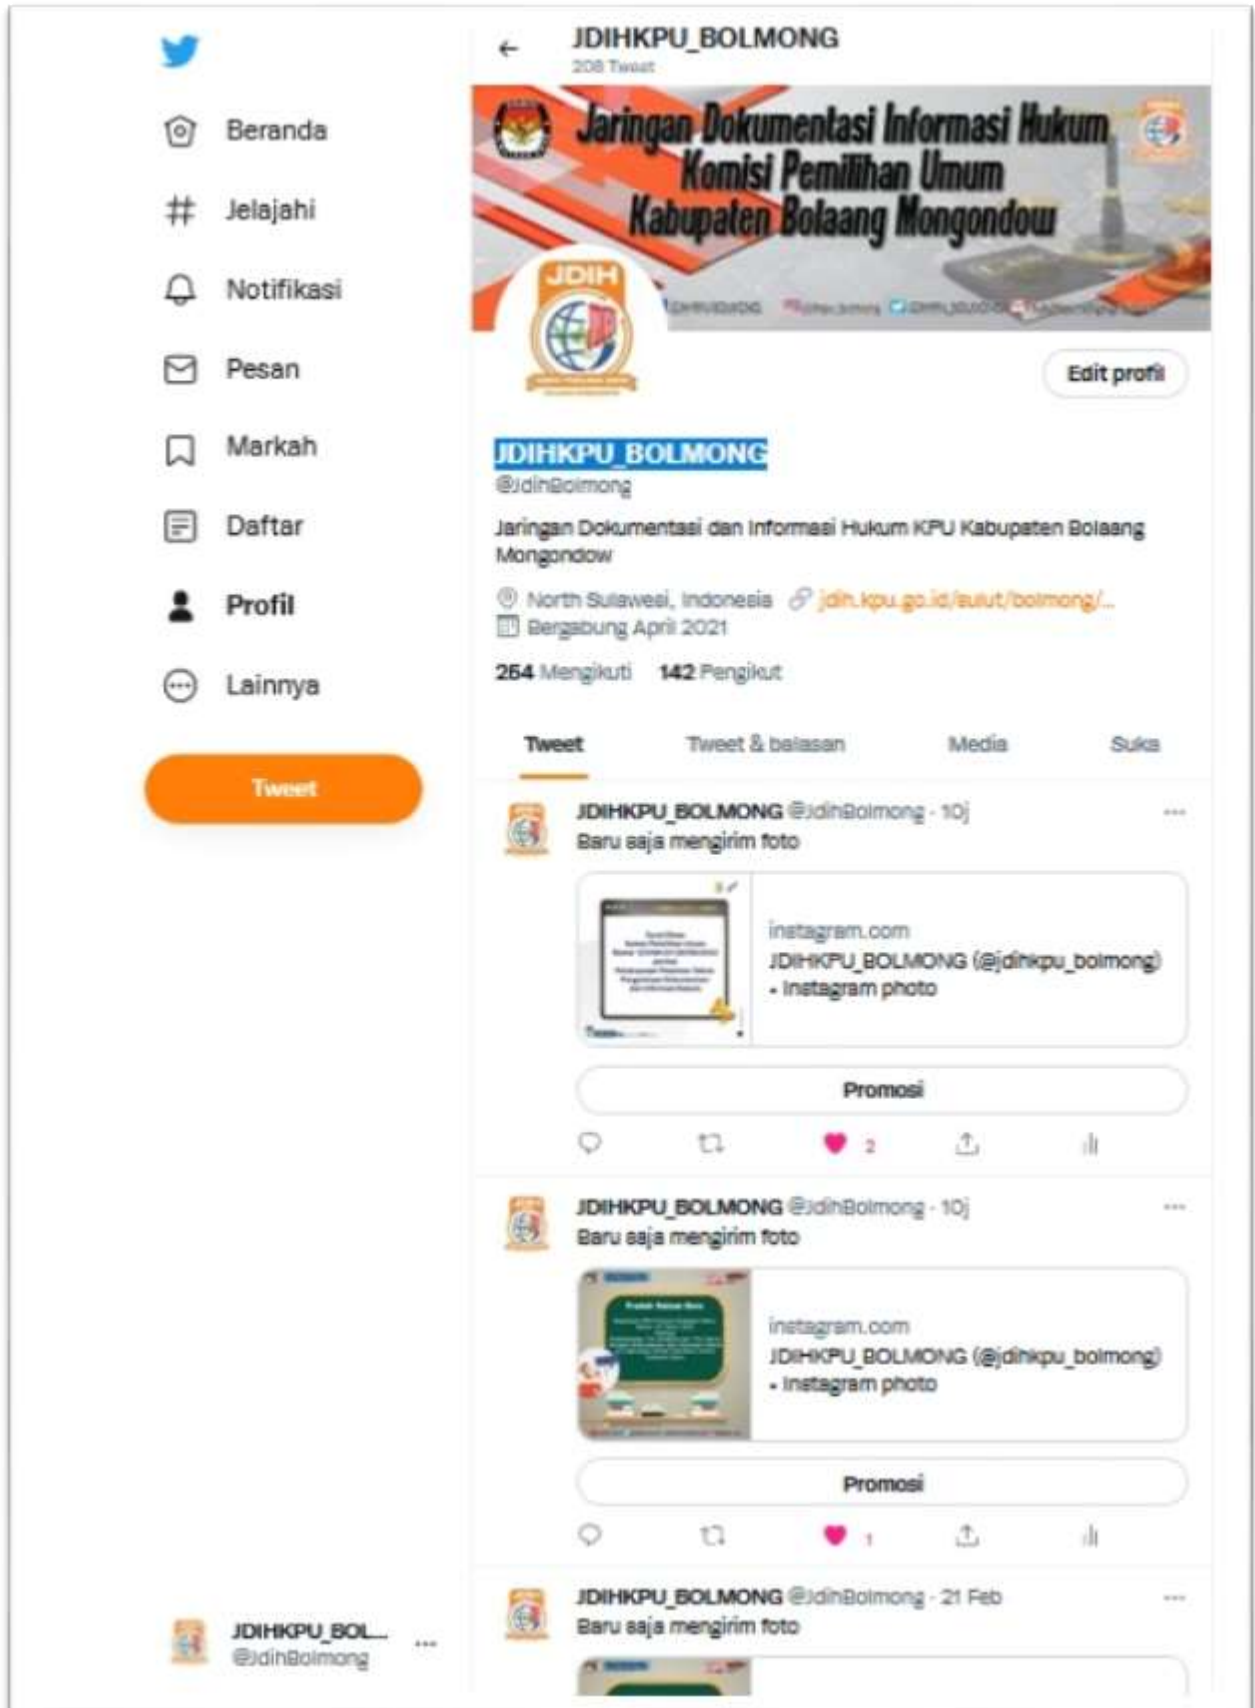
Beranda

Jelajahi

Notifikasi

Pesan

Markah

Daftar

Profil

Lainnya

Tweet

JDIHKPU_BOL...
@JdihBolmong

JDIHKPU_BOLMONG
208 Tweet

Jaringan Dokumentasi Informasi Hukum
Komisi Pemilihan Umum
Kabupaten Bolaang Mongondow

JDIH

Edit profil

JDIHKPU_BOLMONG
@JdihBolmong

Jaringan Dokumentasi dan Informasi Hukum KPU Kabupaten Bolaang Mongondow

North Sulawesi, Indonesia jdih.kpu.go.id/sulut/bolmong/...
Bergabung April 2021

264 Mengikuti 142 Pengikut

Tweet Tweet & balasan Media Suka

JDIHKPU_BOLMONG @JdihBolmong · 10j
Baru saja mengirim foto

instagram.com
JDIHKPU_BOLMONG (@jdihkpu_bolmong) • Instagram photo

Promosi

2

JDIHKPU_BOLMONG @JdihBolmong · 10j
Baru saja mengirim foto

instagram.com
JDIHKPU_BOLMONG (@jdihkpu_bolmong) • Instagram photo

Promosi

1

JDIHKPU_BOLMONG @JdihBolmong · 21 Feb
Baru saja mengirim foto